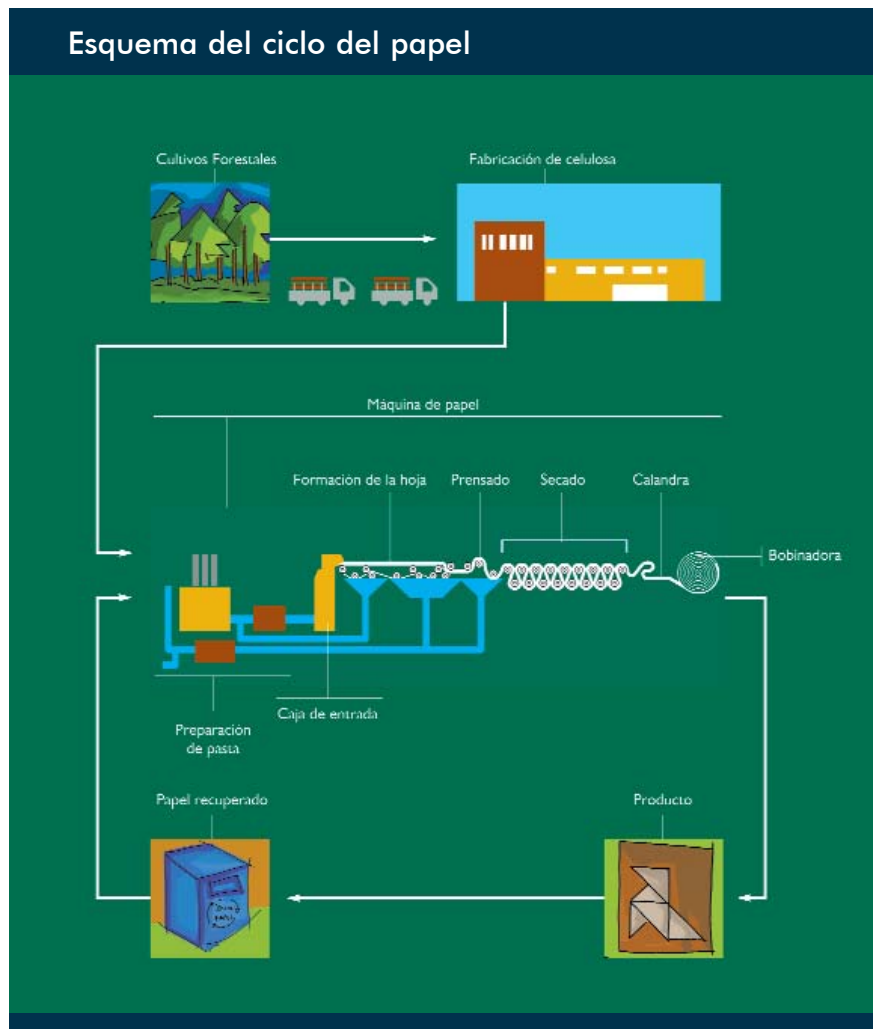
Esquema del ciclo del papel

Cultivos Forestales

Fabricación de celulosa

Máquina de papel

Formación de la hoja

Prensado

Secado

Calandra

Bobinadora

Preparación de pasta

Caja de entrada

Papel recuperado

Producto